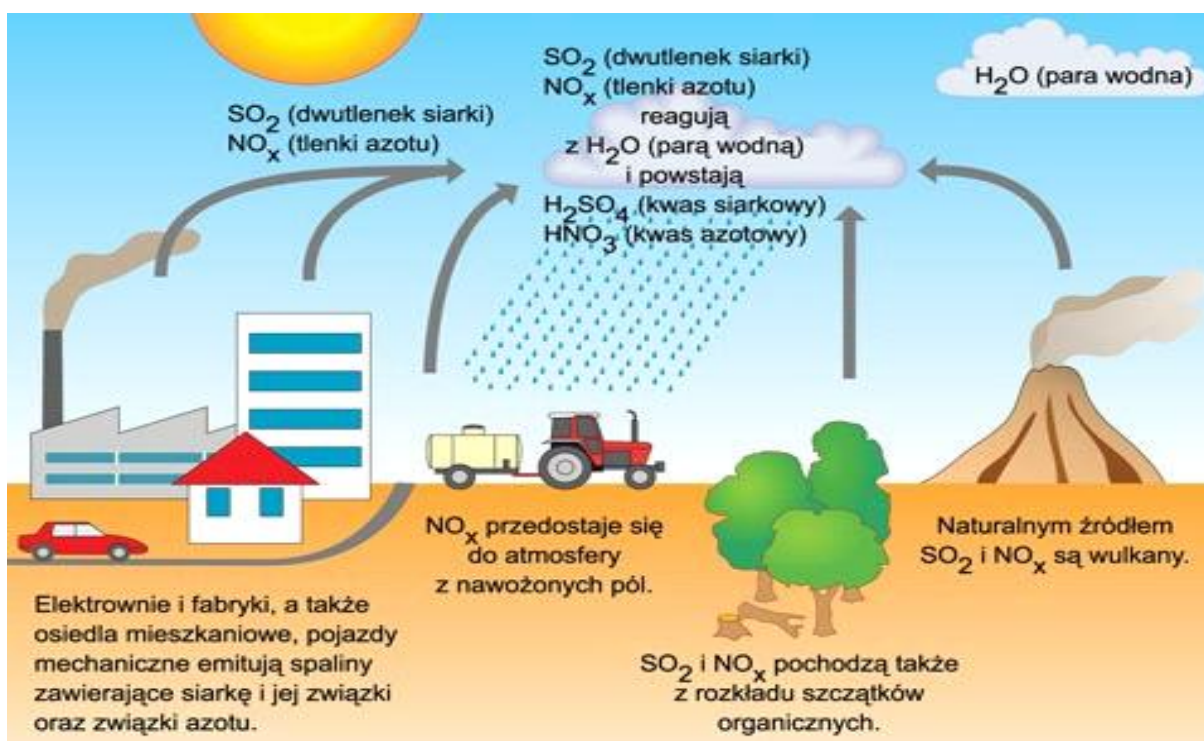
$SO_2$ (dwutlenek siarki)
$NO_x$ (tlenki azotu)

$SO_2$ (dwutlenek siarki)
$NO_x$ (tlenki azotu)
reagują
z $H_2O$ (parą wodną)
i powstają
$H_2SO_4$ (kwas siarkowy)
$HNO_3$ (kwas azotowy)

$H_2O$ (para wodna)

$NO_x$ przedostaje się do atmosfery z nawożonych pól.

Naturalnym źródłem $SO_2$ i $NO_x$ są wulkany.

Elektrownie i fabryki, a także osiedla mieszkaniowe, pojazdy mechaniczne emitują spaliny zawierające siarkę i jej związki oraz związki azotu.

$SO_2$ i $NO_x$ pochodzą także z rozkładu szczątków organicznych.